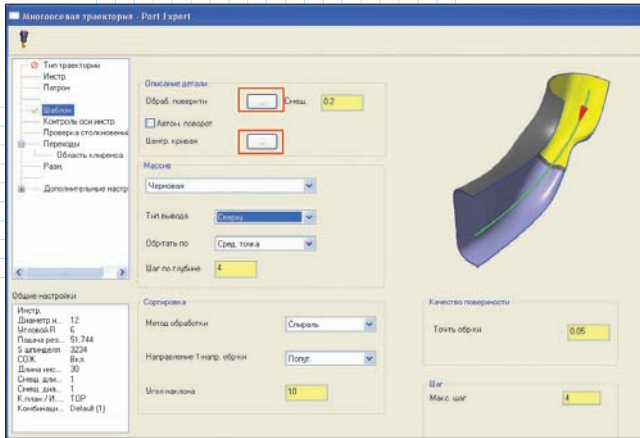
Многоосевая траектория - Port Expert

Тип траектории
Инстр.
Патрон
Шаблон
Контроль оси инстр.
Проверка столкновени
Переходы
Область клиренса
Разн.
Дополнительные настр

Общие настройки
| | |
|---|---|
| Инстр. | |
| Диаметр и... | 12 |
| Угловой R | 6 |
| Подача рез... | 51.744 |
| S шпинделя | 3234 |
| СОЖ | Вкл. |
| Длина инс... | 30 |
| Смещ. дли... | 1 |
| Смещ. диа... | 1 |
| К.план./ И... | TOP |
| Комбинаци... | Default (1) |

Описание детали
Обраб. поверхн ... Смещ. 0.2
Автом. поворот
Центр. кривая ...

Массив
Черновая
Тип вывода Спирал
Обртать по Сред. точка
Шаг по глубине 4

Сортировка
Метод обработки Спираль
Направление 1-напр. обрки Попут.
Угол наклона 10

Качество поверхности
Точть обрки 0.05

Шаг
Макс. шаг 4